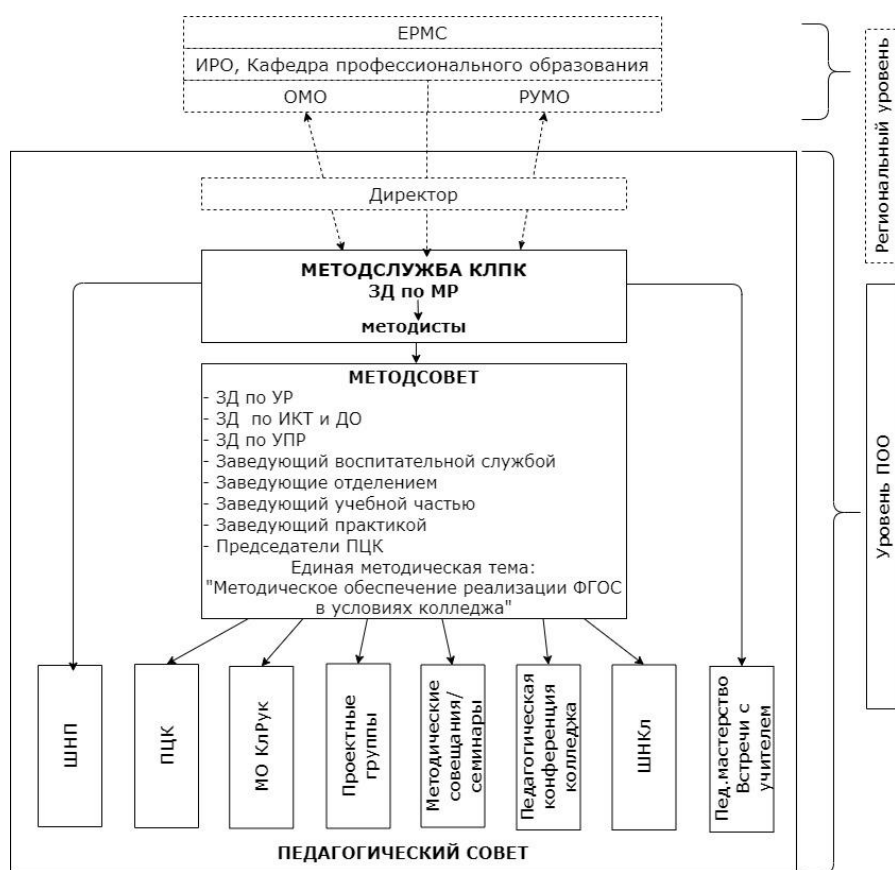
ЕРМС
ИРО, Кафедра профессионального образования
ОМО
РУМО

Региональный уровень

Директор

МЕТОДСЛУЖБА КЛПК
ЗД по МР
методисты

МЕТОДСОВЕТ
- ЗД по УР
- ЗД по ИКТ и ДО
- ЗД по УПР
- Заведующий воспитательной службой
- Заведующие отделением
- Заведующий учебной частью
- Заведующий практикой
- Председатели ПЦК
Единая методическая тема:
"Методическое обеспечение реализации ФГОС в условиях колледжа"

Уровень ПОО

ШНП
ПЦК
МО КлРук
Проектные группы
Методические совещания / семинары
Педагогическая конференция колледжа
ШНКл
Пед.мастерство Встречи с учителем

ПЕДАГОГИЧЕСКИЙ СОВЕТ